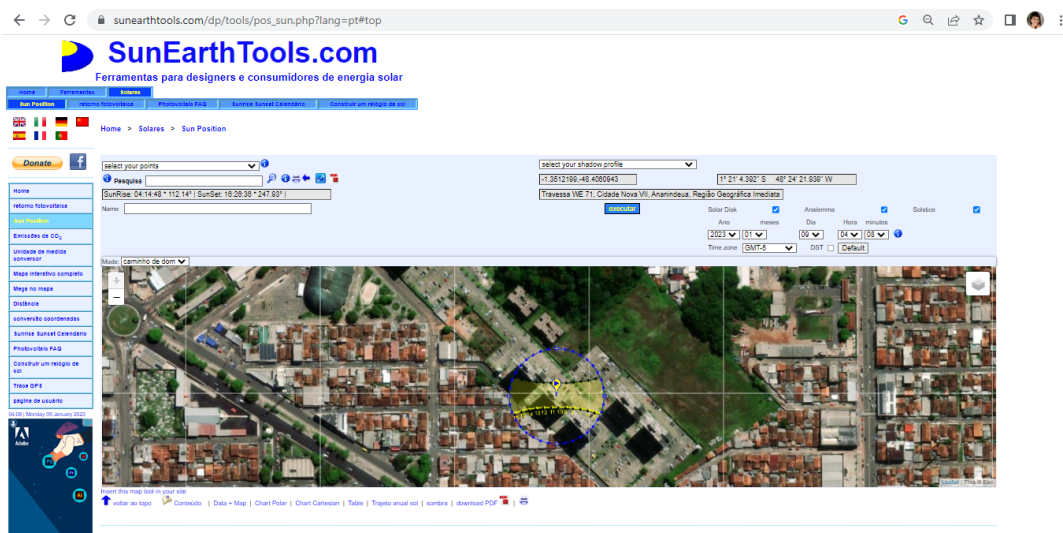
sunearthtools.com/dp/tools/pos_sun.php?lang=pt#top

SunEarthTools.com
Ferramentas para designers e consumidores de energia solar

Home | Ferramentas | Solares
Sun Position | retorno fotovoltaico | Photovoltaic FAQ | Sunrise Sunset Calendário | Construir um relógio de sol

Home > Solares > Sun Position

Donate

Home
retorno fotovoltaico
Sun Position
Emissões de $CO_2$
Unidade de medida conversor
Mapa interativo completo
Mede no mapa
Distância
conversão coordenadas
Sunrise Sunset Calendário
Photovoltaic FAQ
Construir um relógio de sol
Trace GPS
página de usuário
04:08 | Monday 09 January 2023

Adobe

select your points
Pesquisa
SunRise: 04:14:48 ° 112.14° | SunSet: 16:26:36 ° 247.63° |
Name

select your shadow profile
-1.3512199,-48.4080943
1° 21' 4.392'' S 48° 24' 21.939'' W
Travessa WE 71, Cidade Nova VII, Ananindeua, Região Geográfica Imediata
executar
Solar Disk
Analemma
Solstice
Ano meses Dia Hora minutos
2023 01 09 04 08
Time zone GMT-5 DST Default

Mode: caminho de dom

Leaflet | Tiles © Esri

Insert this map tool in your site
voltar ao topo | Conteúdo | Data + Map | Chart Polar | Chart Cartesian | Table | Trajeto anual sol | sombra | download PDF |